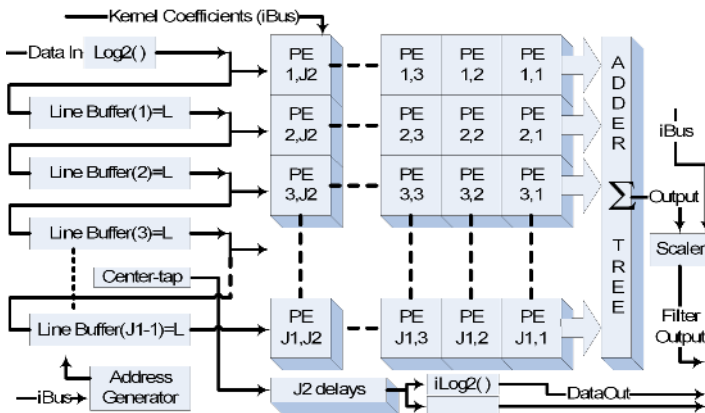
Kernel Coefficients (iBus)

Data In Log2( )

Line Buffer(1)=L

Line Buffer(2)=L

Line Buffer(3)=L

Center-tap

Line Buffer(J1-1)=L

iBus

Address Generator

PE 1,J2

PE 1,3

PE 1,2

PE 1,1

PE 2,J2

PE 2,3

PE 2,2

PE 2,1

PE 3,J2

PE 3,3

PE 3,2

PE 3,1

PE J1,J2

PE J1,3

PE J1,2

PE J1,1

ADDER $\sum$ TREE

Output

iBus

Scaler

Filter Output

J2 delays

iLog2( )

DataOut